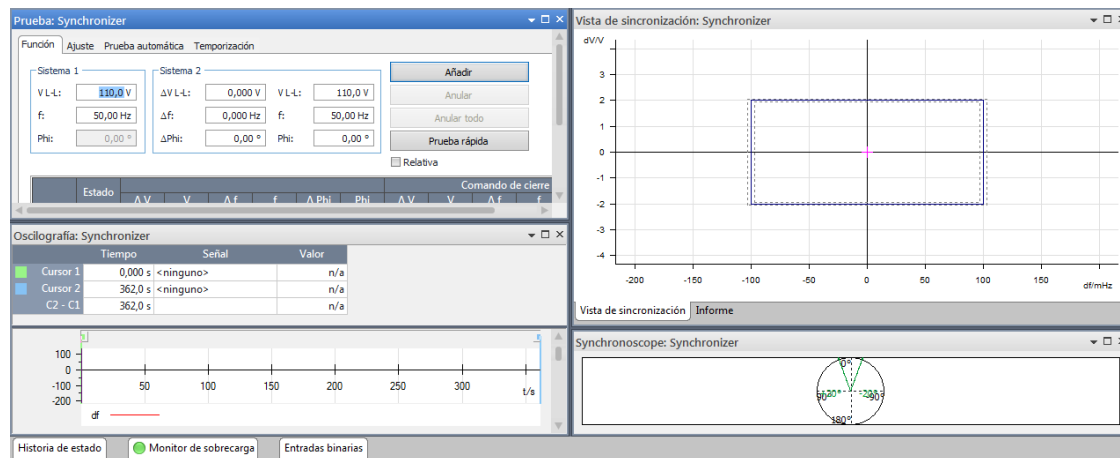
Prueba: Synchronizer

Función Ajuste Prueba automática Temporización

Sistema 1
V L-L: 110,0 V
f: 50,00 Hz
Phi: 0,00 °

Sistema 2
ΔV L-L: 0,000 V
Δf: 0,000 Hz
ΔPhi: 0,00 °
V L-L: 110,0 V
f: 50,00 Hz
Phi: 0,00 °

Añadir
Anular
Anular todo
Prueba rápida
Relativa

Estado
Comando de cierre
Δ V V Δ f f Δ Phi Phi Δ V V Δ f f

Oscilografía: Synchronizer

| | Tiempo | Señal | Valor |
|---|---|---|---|
| Cursor 1 | 0,000 s | <ninguno> | n/a |
| Cursor 2 | 362,0 s | <ninguno> | n/a |
| C2 - C1 | 362,0 s | | n/a |

100
0
-100
-200
50 100 150 200 250 300 t/s
df

Vista de sincronización: Synchronizer

dV/V
3
2
1
0
-1
-2
-3
-4
-200 -150 -100 -50 0 50 100 150 df/mHz

Vista de sincronización Informe

Synchronoscope: Synchronizer
0°
-30° 30°
90° 90°
180°

Historia de estado Monitor de sobrecarga Entradas binarias